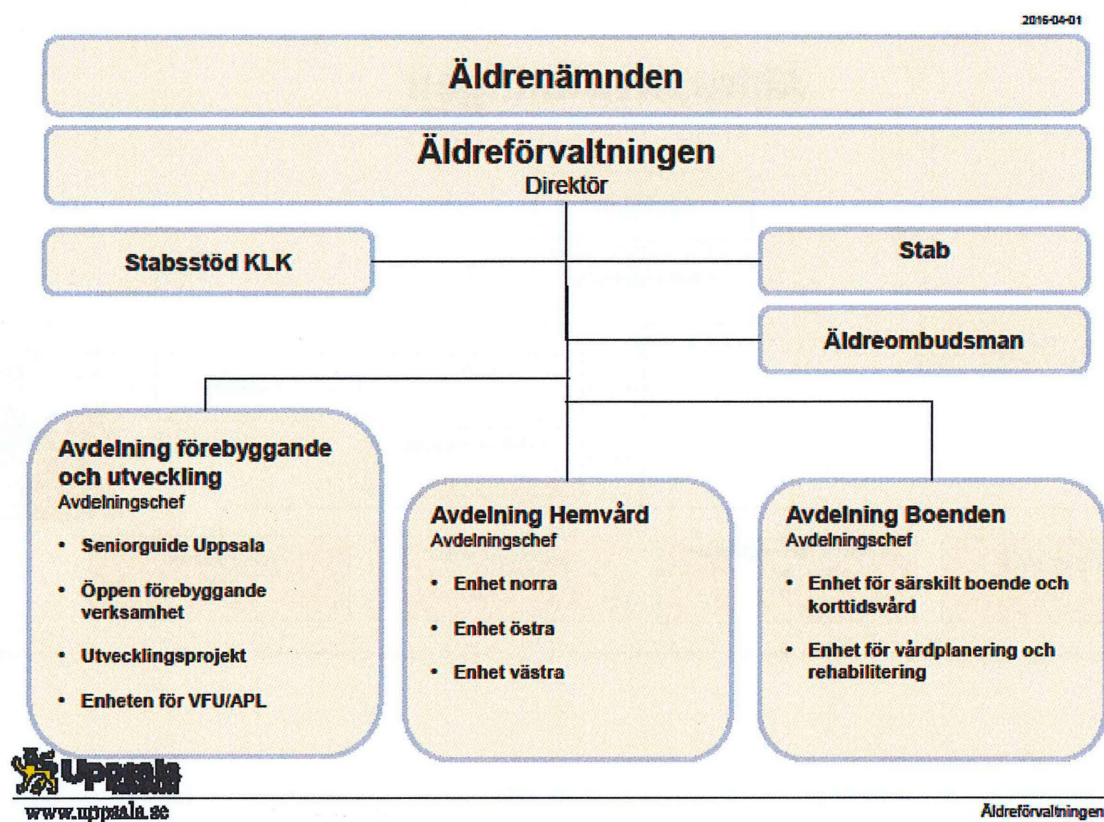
2016-04-01

Äldrenämnden

Äldreförvaltningen
Direktör

Stabsstöd KLK

Stab

Äldreombudsman

Avdelning förebyggande och utveckling
Avdelningschef

- Seniorguide Uppsala
- Öppen förebyggande verksamhet
- Utvecklingsprojekt
- Enheten för VFU/APL

Avdelning Hemvård
Avdelningschef

- Enhet norra
- Enhet östra
- Enhet västra

Avdelning Boenden
Avdelningschef

- Enhet för särskilt boende och korttidsvård
- Enhet för vårdplanering och rehabilitering

Uppsala
KOMMUN

www.uppsala.se

Äldreförvaltningen